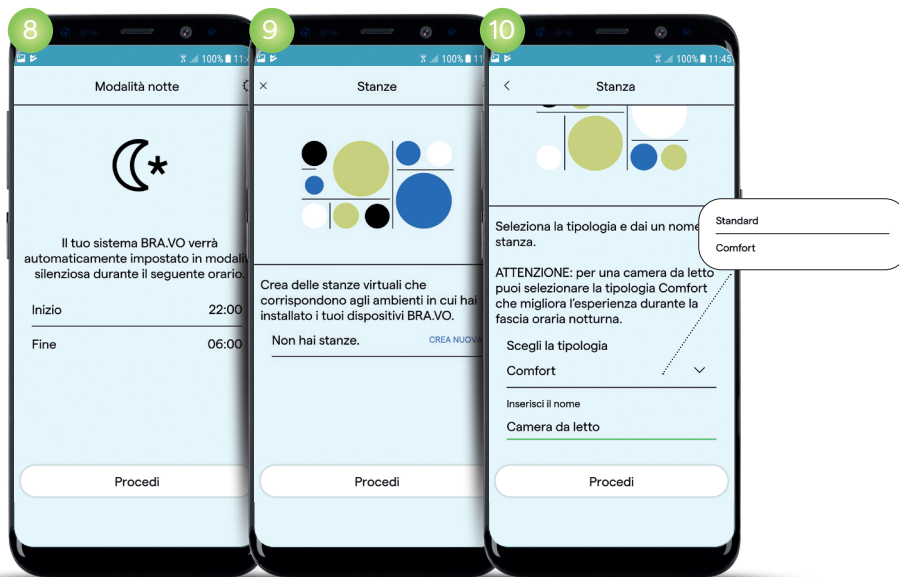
8

100% 11:4

Modalità notte

Il tuo sistema BRA.VO verrà automaticamente impostato in modalit silenziosa durante il seguente orario.

Inizio 22:00

Fine 06:00

Procedi

9

100% 11

×

Stanze

Crea delle stanze virtuali che corrispondono agli ambienti in cui hai installato i tuoi dispositivi BRA.VO.

Non hai stanze.

CREA NUOVA

Procedi

10

100% 11:45

<

Stanza

Seleziona la tipologia e dai un nome stanza.

ATTENZIONE: per una camera da letto puoi selezionare la tipologia Comfort che migliora l'esperienza durante la fascia oraria notturna.

Scegli la tipologia

Comfort

Inserisci il nome

Camera da letto

Procedi

Standard

Comfort